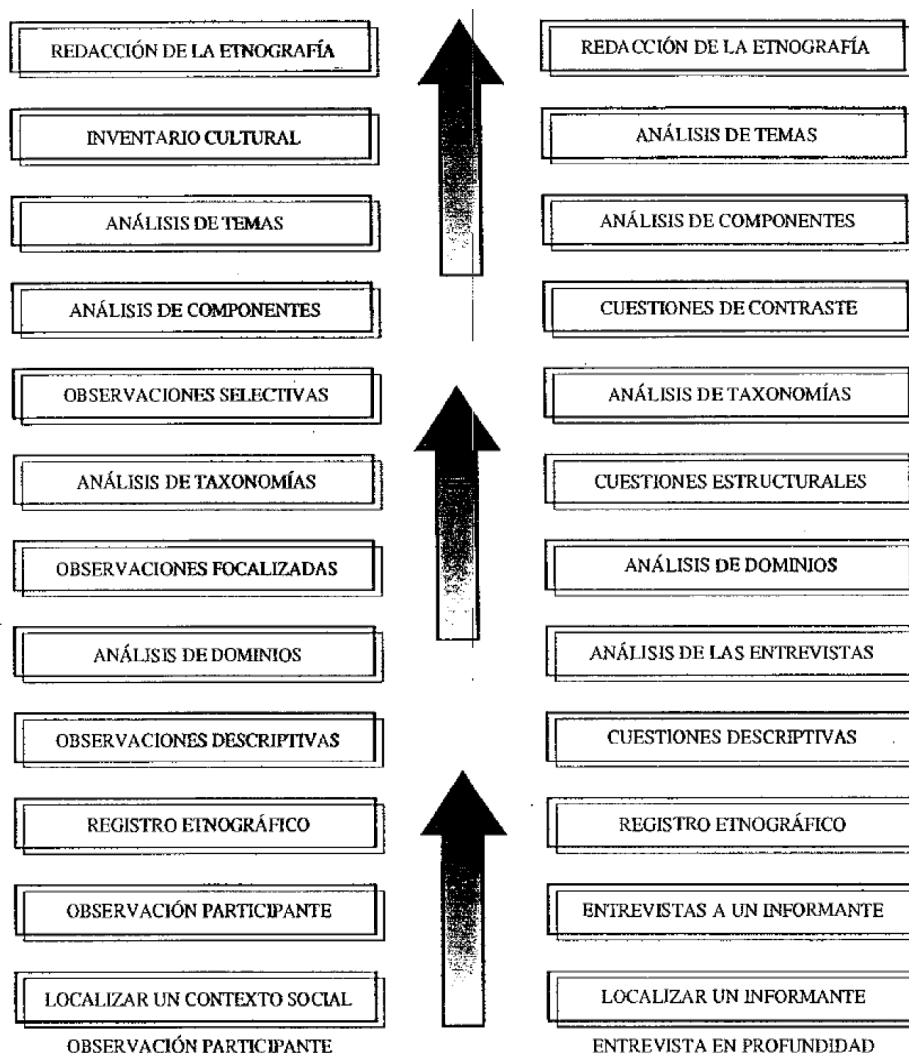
REDACCIÓN DE LA ETNOGRAFÍA

INVENTARIO CULTURAL

ANÁLISIS DE TEMAS

ANÁLISIS DE COMPONENTES

OBSERVACIONES SELECTIVAS

ANÁLISIS DE TAXONOMÍAS

OBSERVACIONES FOCALIZADAS

ANÁLISIS DE DOMINIOS

OBSERVACIONES DESCRIPTIVAS

REGISTRO ETNOGRÁFICO

OBSERVACIÓN PARTICIPANTE

LOCALIZAR UN CONTEXTO SOCIAL

OBSERVACIÓN PARTICIPANTE

REDACCIÓN DE LA ETNOGRAFÍA

ANÁLISIS DE TEMAS

ANÁLISIS DE COMPONENTES

CUESTIONES DE CONTRASTE

ANÁLISIS DE TAXONOMÍAS

CUESTIONES ESTRUCTURALES

ANÁLISIS DE DOMINIOS

ANÁLISIS DE LAS ENTREVISTAS

CUESTIONES DESCRIPTIVAS

REGISTRO ETNOGRÁFICO

ENTREVISTAS A UN INFORMANTE

LOCALIZAR UN INFORMANTE

ENTREVISTA EN PROFUNDIDAD